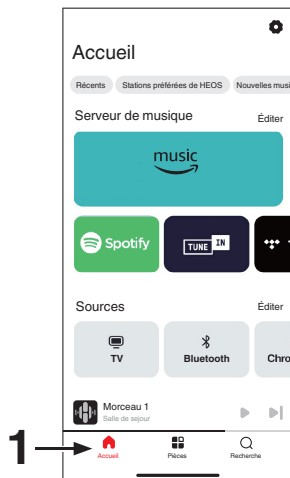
Accueil

Récents Stations préférées de HEOS Nouvelles musi

Serveur de musique Éditer

music

Spotify

TUNE IN

Sources Éditer

TV

Bluetooth

Chro

Morceau 1
Salle de séjour

1

Accueil Pièces Recherche